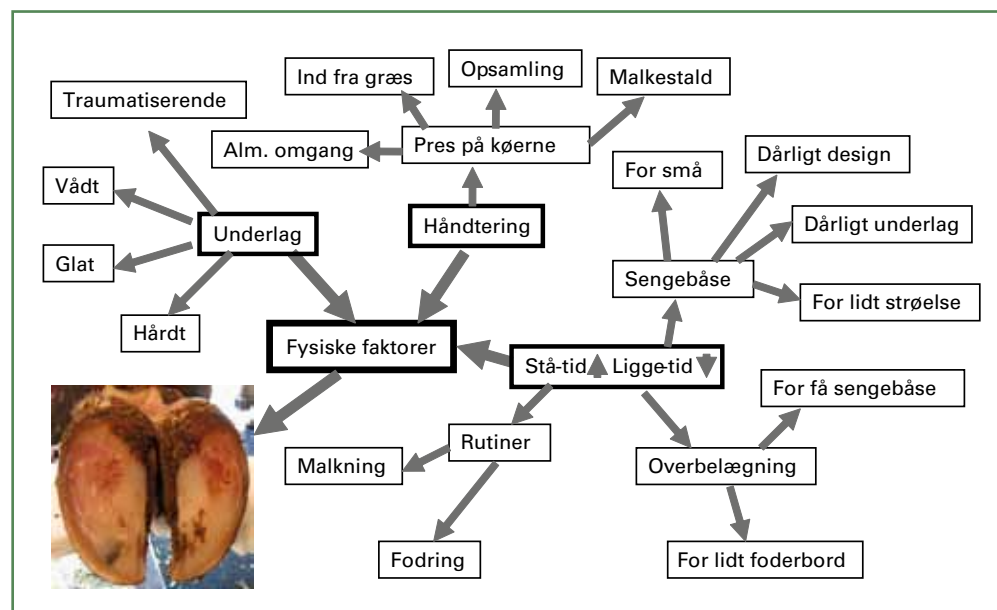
Ind fra græs

Opsamling

Malkestald

Traumatiserende

Alm. omgang

Pres på køerne

For små

Dårligt design

Vådt

Underlag

Håndtering

Dårligt underlag

Glat

Sengebåse

For lidt strøelse

Hårdt

Fysiske faktorer

Stå-tid Ligge-tid

For få sengebåse

Rutiner

Malkning

Overbelægning

Fodring

For lidt foderbord